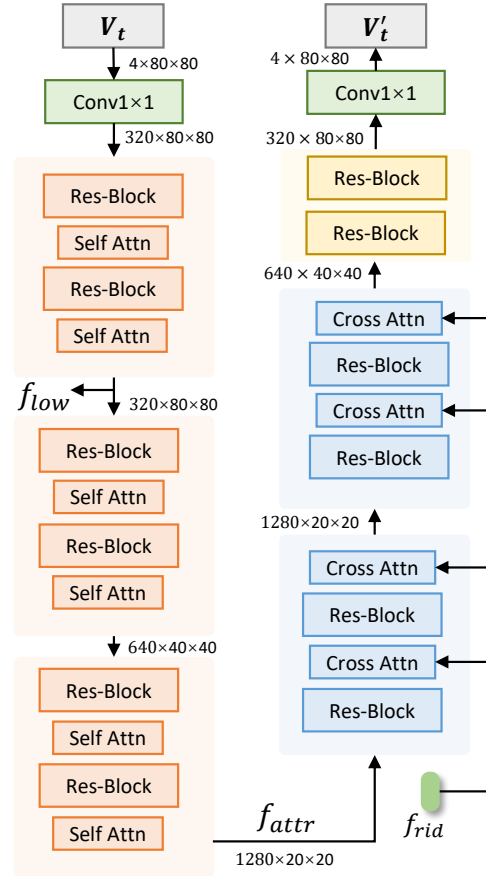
$V_t$

4×80×80

Conv1×1

320×80×80

Res-Block

Self Attn

Res-Block

Self Attn

$f_{low}$

320×80×80

Res-Block

Self Attn

Res-Block

Self Attn

640×40×40

Res-Block

Self Attn

Res-Block

Self Attn

$f_{attr}$

1280×20×20

$V_t'$

4 × 80×80

Conv1×1

320 × 80×80

Res-Block

Res-Block

640 × 40×40

Cross Attn

Res-Block

Cross Attn

Res-Block

1280×20×20

Cross Attn

Res-Block

Cross Attn

Res-Block

$f_{rid}$